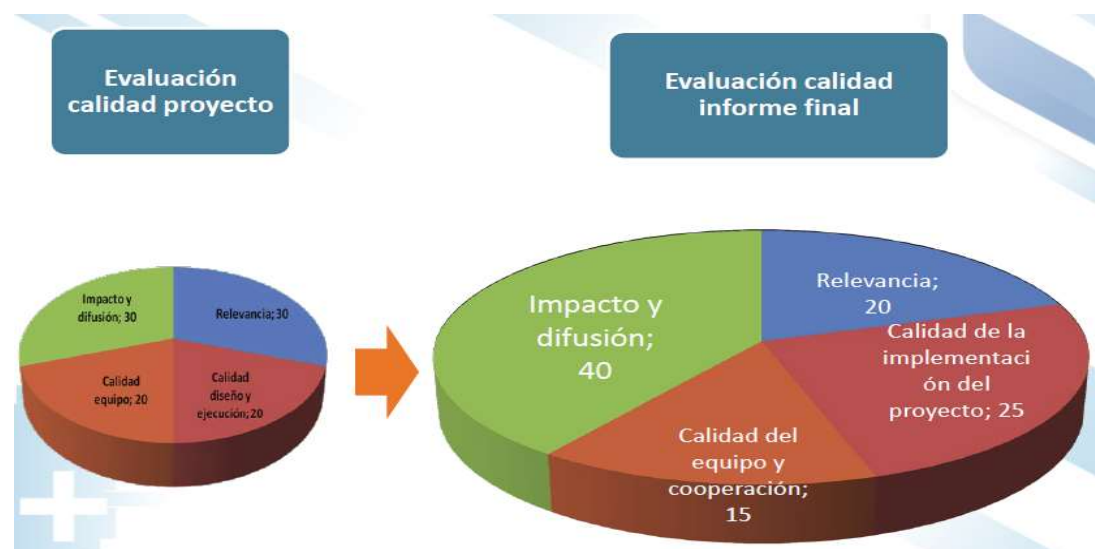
Evaluación calidad proyecto

Evaluación calidad informe final

Impacto y difusión; 30

Relevancia; 30

Calidad equipo; 20

Calidad diseño y ejecución; 20

Impacto y difusión; 40

Relevancia; 20

Calidad de la implementación del proyecto; 25

Calidad del equipo y cooperación; 15